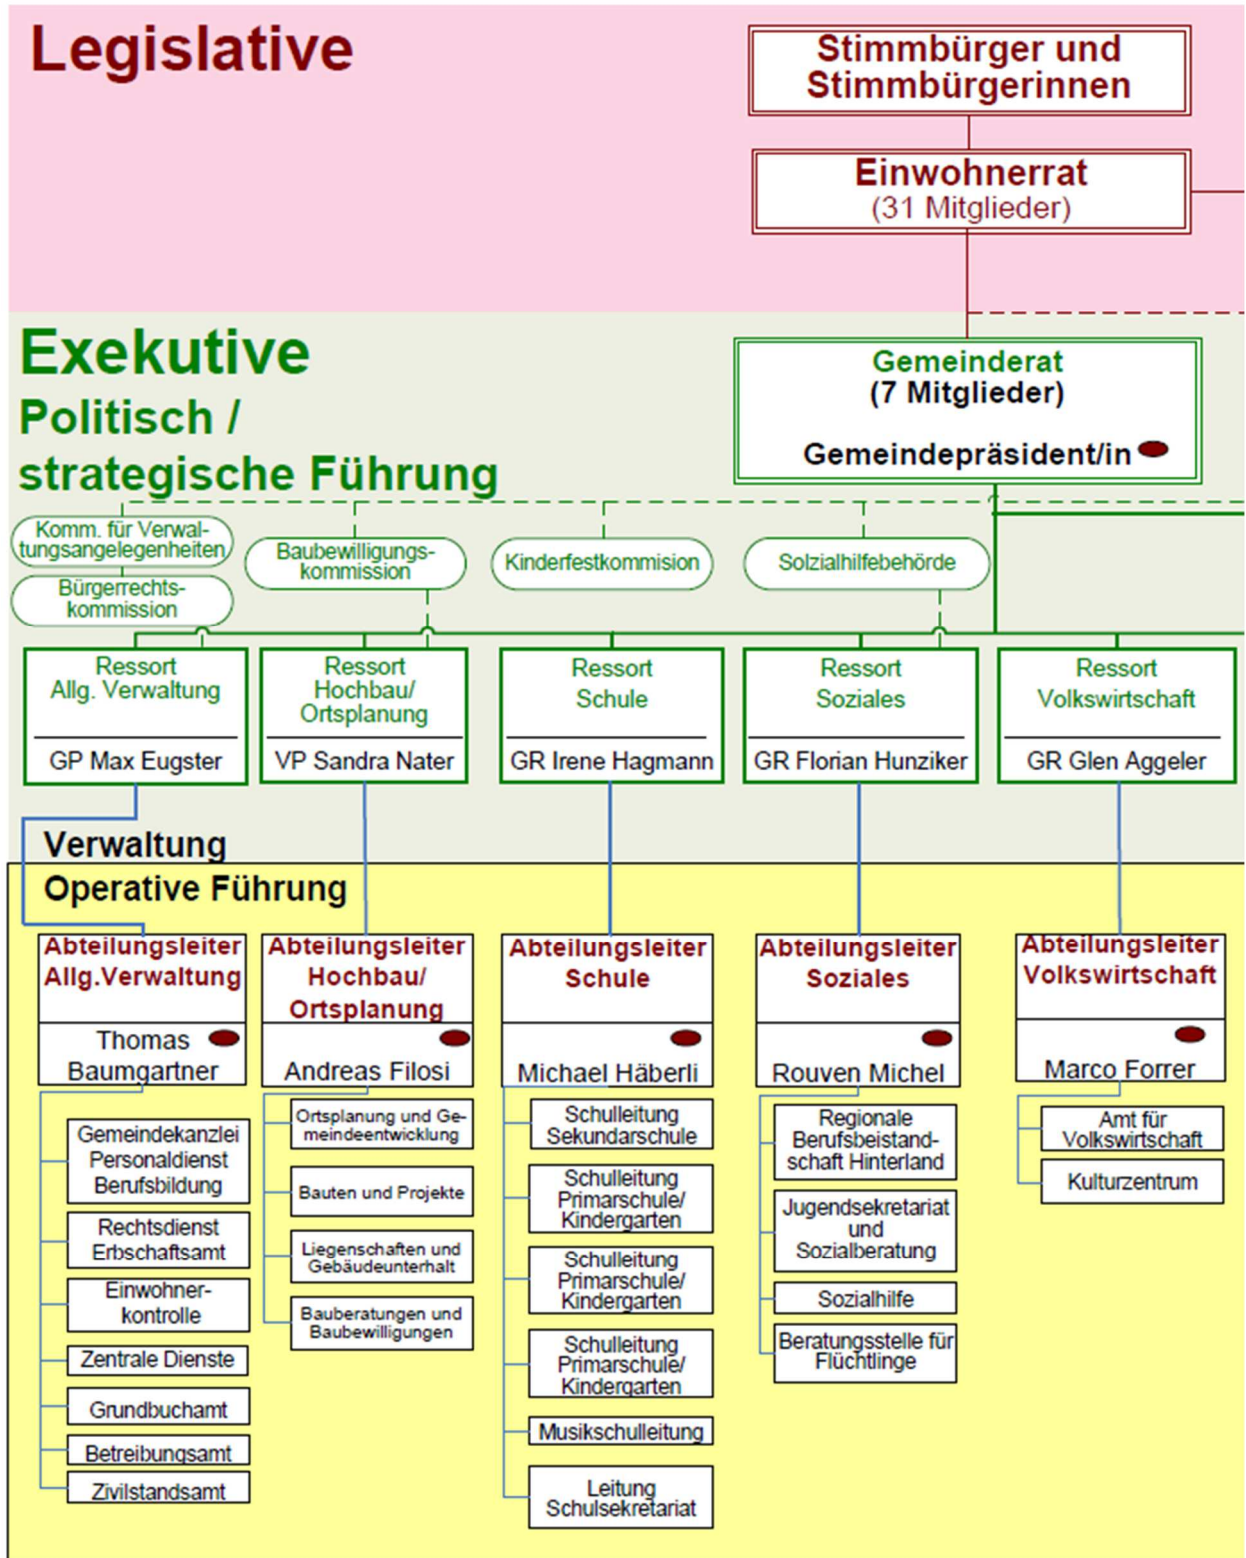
Legislative

Stimmbürger und Stimmbürgerinnen

Einwohnerrat
(31 Mitglieder)

Exekutive
Politisch / strategische Führung

Gemeinderat
(7 Mitglieder)
Gemeindepräsident/in

Komm. für Verwaltungsangelegenheiten

Bürgerrechtskommission

Baubewilligungskommission

Kinderfestkommision

Solzialhilfebehörde

Ressort Allg. Verwaltung
GP Max Eugster

Ressort Hochbau/ Ortsplanung
VP Sandra Nater

Ressort Schule
GR Irene Hagmann

Ressort Soziales
GR Florian Hunziker

Ressort Volkswirtschaft
GR Glen Aggeler

Verwaltung
Operative Führung

Abteilungsleiter Allg.Verwaltung
Thomas Baumgartner

Gemeindekanzlei Personaldienst Berufsbildung

Rechtsdienst Erbschaftsamt

Einwohnerkontrolle

Zentrale Dienste

Grundbuchamt

Betreibungsamt

Zivilstandsamt

Abteilungsleiter Hochbau/ Ortsplanung
Andreas Filosi

Ortsplanung und Gemeindeentwicklung

Bauten und Projekte

Liegenschaften und Gebäudeunterhalt

Bauberatungen und Baubewilligungen

Abteilungsleiter Schule
Michael Häberli

Schulleitung Sekundarschule

Schulleitung Primarschule/ Kindergarten

Schulleitung Primarschule/ Kindergarten

Schulleitung Primarschule/ Kindergarten

Musikschulleitung

Leitung Schulsekretariat

Abteilungsleiter Soziales
Rouven Michel

Regionale Berufsbeistandschaft Hinterland

Jugendsekretariat und Sozialberatung

Sozialhilfe

Beratungsstelle für Flüchtlinge

Abteilungsleiter Volkswirtschaft
Marco Forrer

Amt für Volkswirtschaft

Kulturzentrum